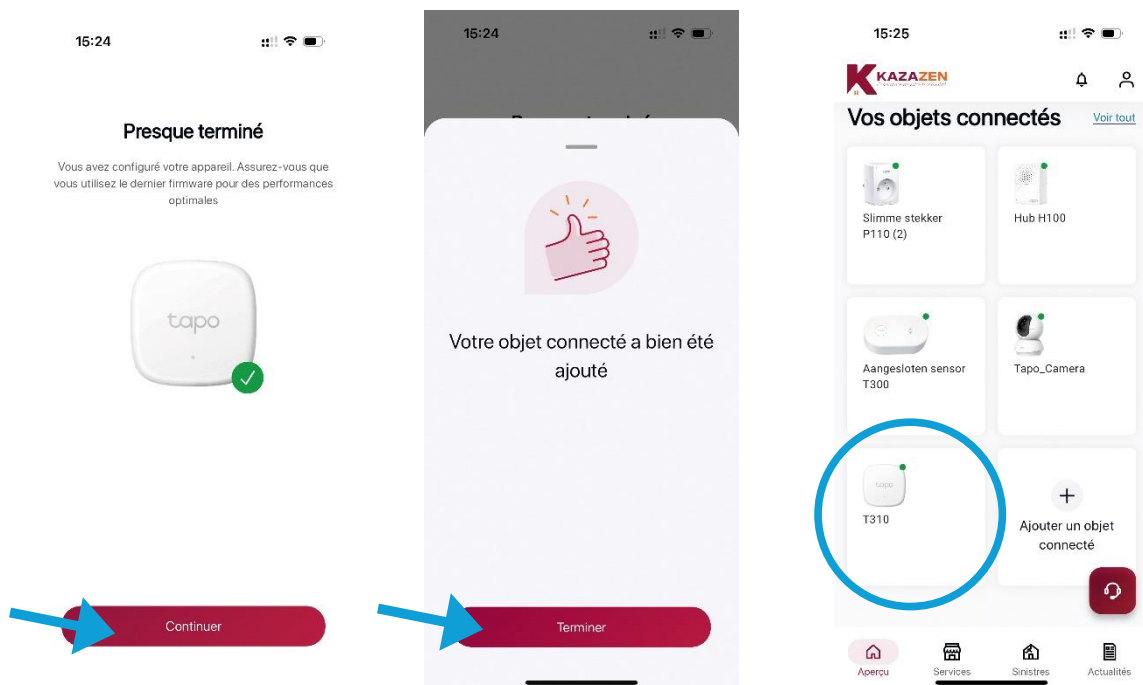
15:24

Presque terminé

Vous avez configuré votre appareil. Assurez-vous que vous utilisez le dernier firmware pour des performances optimales

tapo

Continuer

15:24

Votre objet connecté a bien été ajouté

Terminer

15:25

KAZAZEN

Vos objets connectés

Voir tout

Slimme stekker P110 (2)

Hub H100

Aangesloten sensor T300

Tapo_Camera

tapo

T310

Ajouter un objet connecté

Aperçu

Services

Sinistres

Actualités